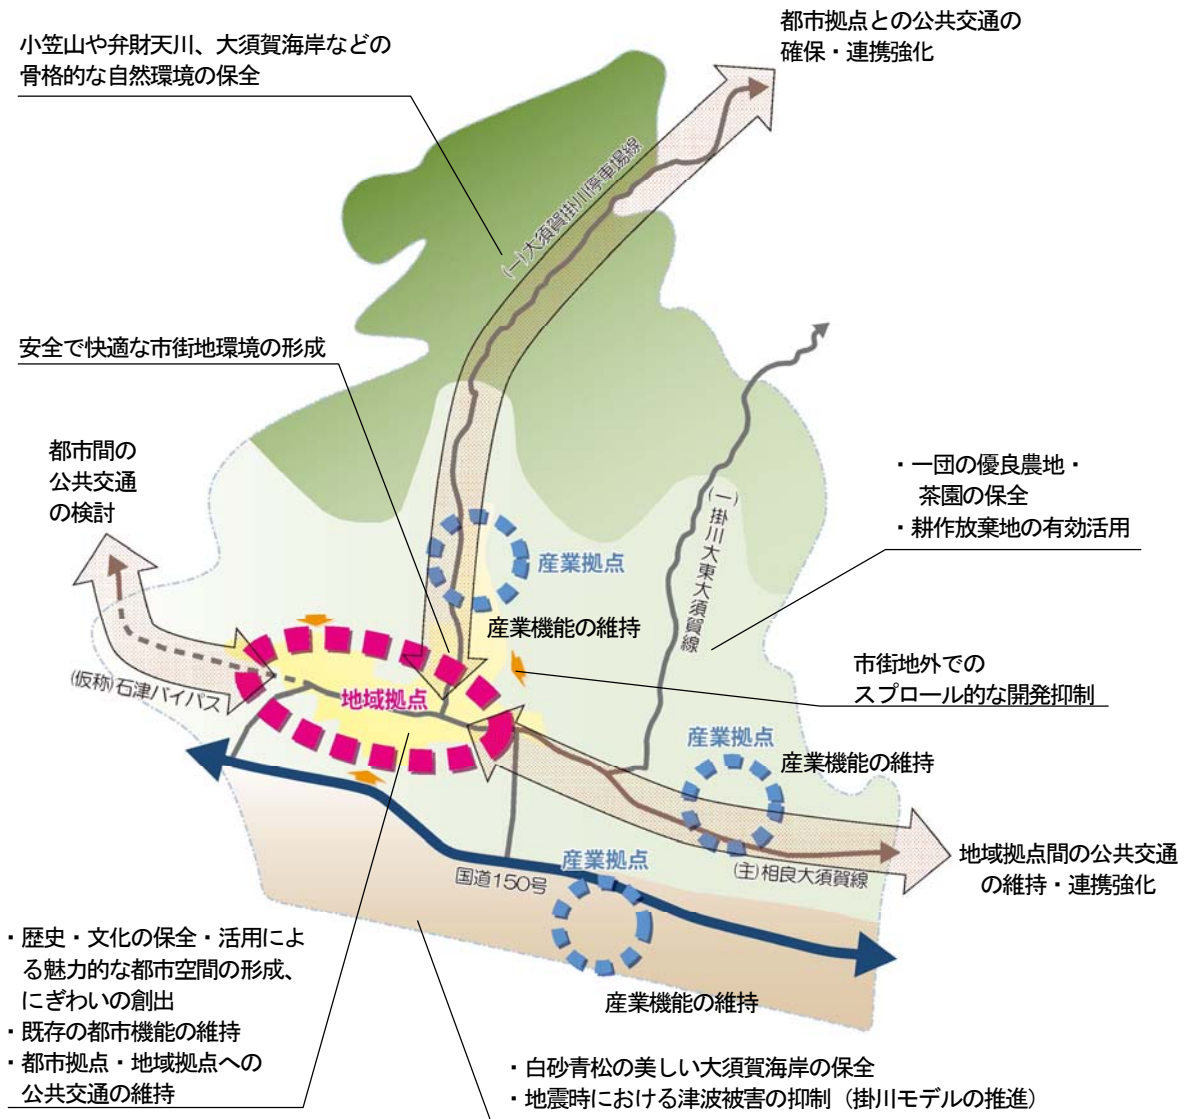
都市拠点との公共交通の確保・連携強化

小笠山や弁財天川、大須賀海岸などの骨格的な自然環境の保全

(一)大須賀掛川停車場線

安全で快適な市街地環境の形成

都市間の公共交通の検討

・一団の優良農地・茶園の保全
・耕作放棄地の有効活用

(一)掛川大東大須賀線

産業拠点

産業機能の維持

市街地外でのスプロール的な開発抑制

(仮称)石津バイパス

地域拠点

産業拠点

産業機能の維持

地域拠点間の公共交通の維持・連携強化

国道150号

産業拠点

(主)相良大須賀線

・歴史・文化の保全・活用による魅力的な都市空間の形成、にぎわいの創出
・既存の都市機能の維持
・都市拠点・地域拠点への公共交通の維持

産業機能の維持

・白砂青松の美しい大須賀海岸の保全
・地震時における津波被害の抑制（掛川モデルの推進）